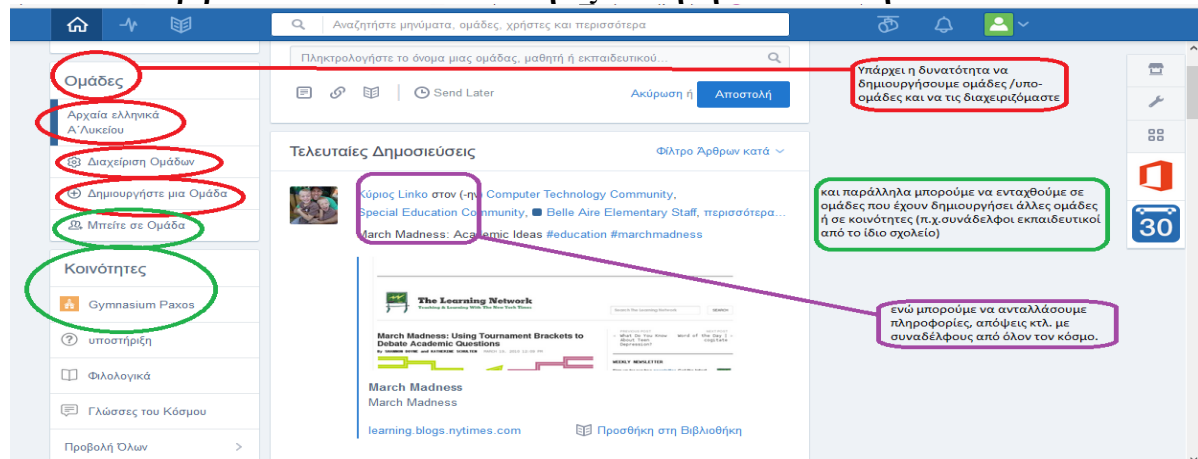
Αναζητήστε μηνύματα, ομάδες, χρήστες και περισσότερα

Πληκτρολογήστε το όνομα μιας ομάδας, μαθητή ή εκπαιδευτικού...

Send Later

Ακύρωση ή Αποστολή

Υπάρχει η δυνατότητα να δημιουργήσουμε ομάδες /υπο-ομάδες και να τις διαχειριζόμαστε

Ομάδες

Αρχαία ελληνικά Α΄Λυκείου

Διαχείριση Ομάδων

Δημιουργήστε μια Ομάδα

Μπείτε σε Ομάδα

Κοινότητες

Gymnasium Paxos

υποστήριξη

Φιλολογικά

Γλώσσες του Κόσμου

Προβολή Όλων

Τελευταίες Δημοσιεύσεις

Φίλτρο Άρθρων κατά

Κύριος Linko στον (-ην) Computer Technology Community, Special Education Community, Belle Aire Elementary Staff, περισσότερα...

March Madness: Academic Ideas #education #marchmadness

The Learning Network

Teaching & Learning With The New York Times

March Madness: Using Tournament Brackets to Debate Academic Questions

WEEKLY NEWSLETTER

March Madness

March Madness

learning.blogs.nytimes.com

Προσθήκη στη Βιβλιοθήκη

και παράλληλα μπορούμε να ενταχθούμε σε ομάδες που έχουν δημιουργήσει άλλες ομάδες ή σε κοινότητες (π.χ.συνάδελφοι εκπαιδευτικοί από το ίδιο σχολείο)

ενώ μπορούμε να ανταλλάσουμε πληροφορίες, απόψεις κτλ. με συναδέλφους από όλον τον κόσμο.

30